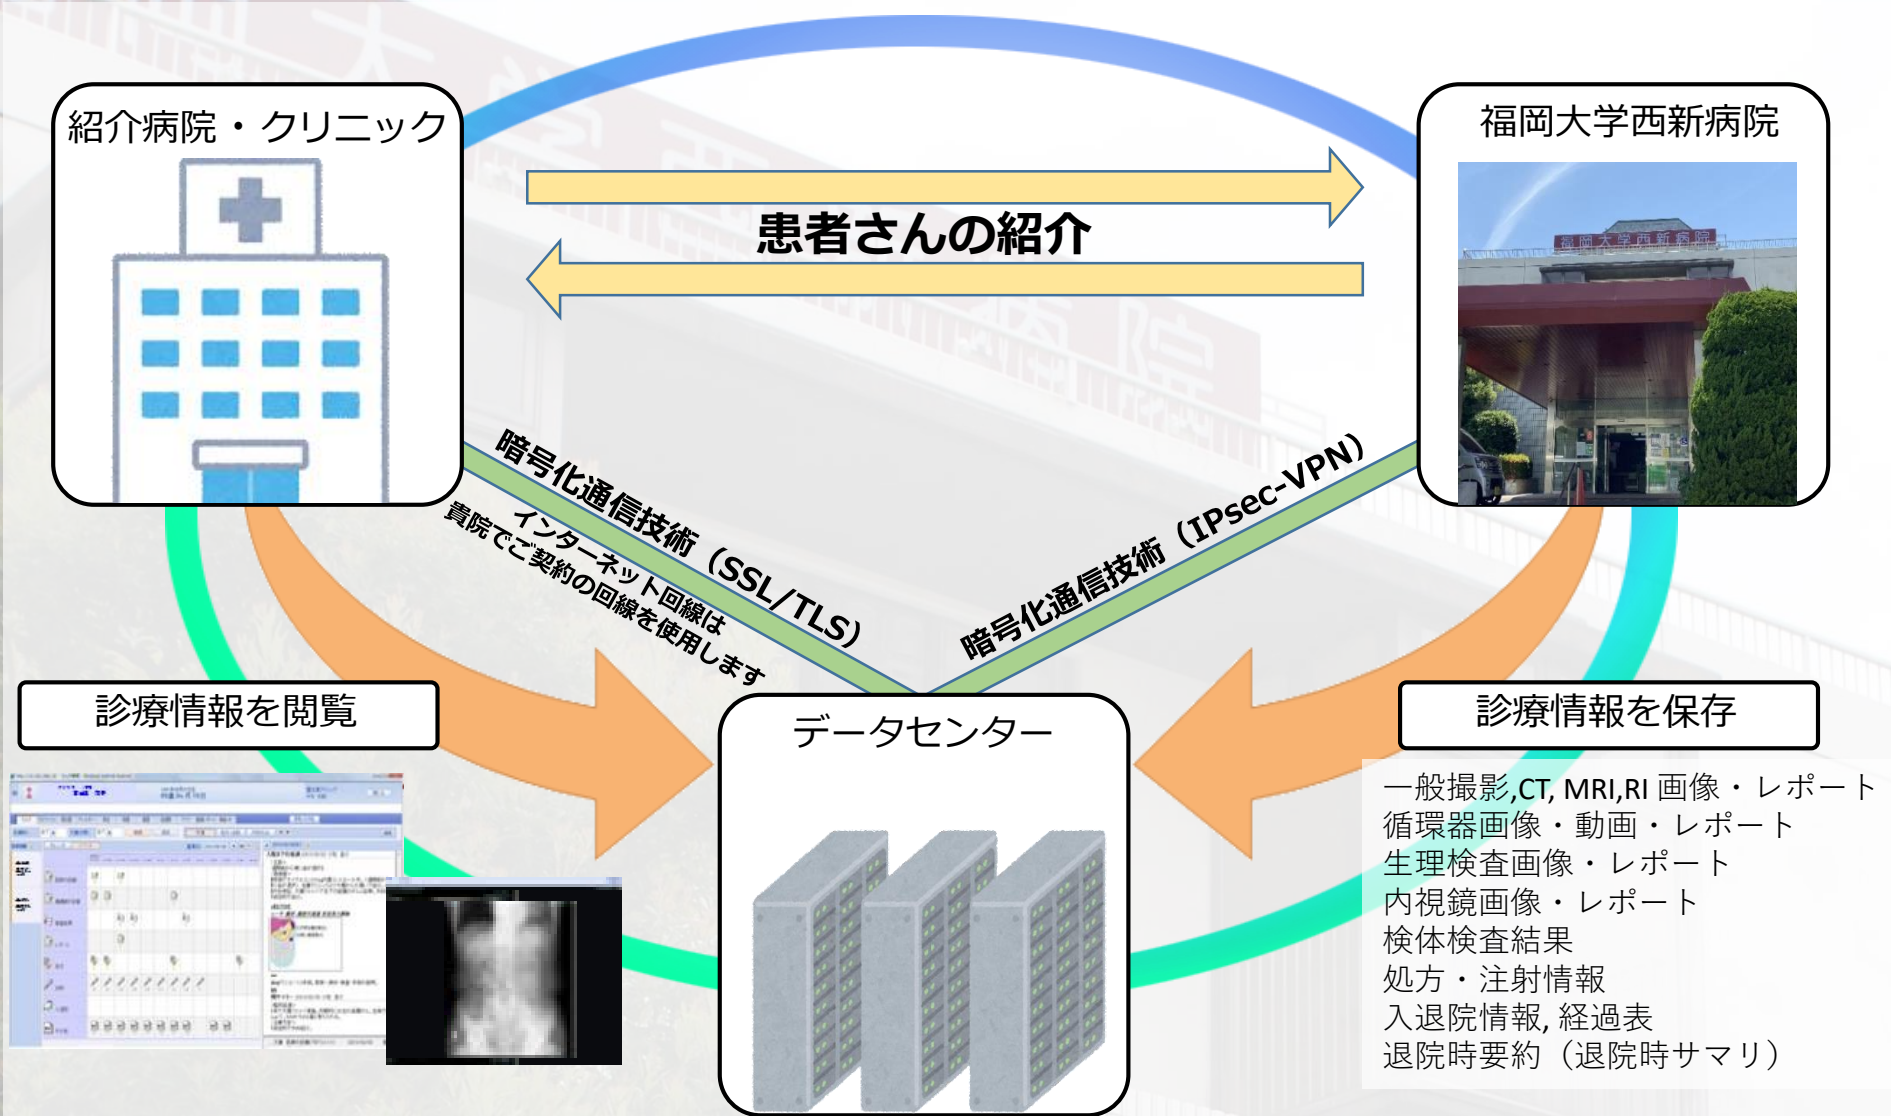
紹介病院・クリニック

福岡大学西新病院

患者さんの紹介

暗号化通信技術（SSL/TLS）

インターネット回線は貴院でご契約の回線を使用します

暗号化通信技術（IPsec-VPN）

診療情報を閲覧

データセンター

診療情報を保存

一般撮影,CT, MRI,RI 画像・レポート
循環器画像・動画・レポート
生理検査画像・レポート
内視鏡画像・レポート
検体検査結果
処方・注射情報
入退院情報, 経過表
退院時要約（退院時サマリ）